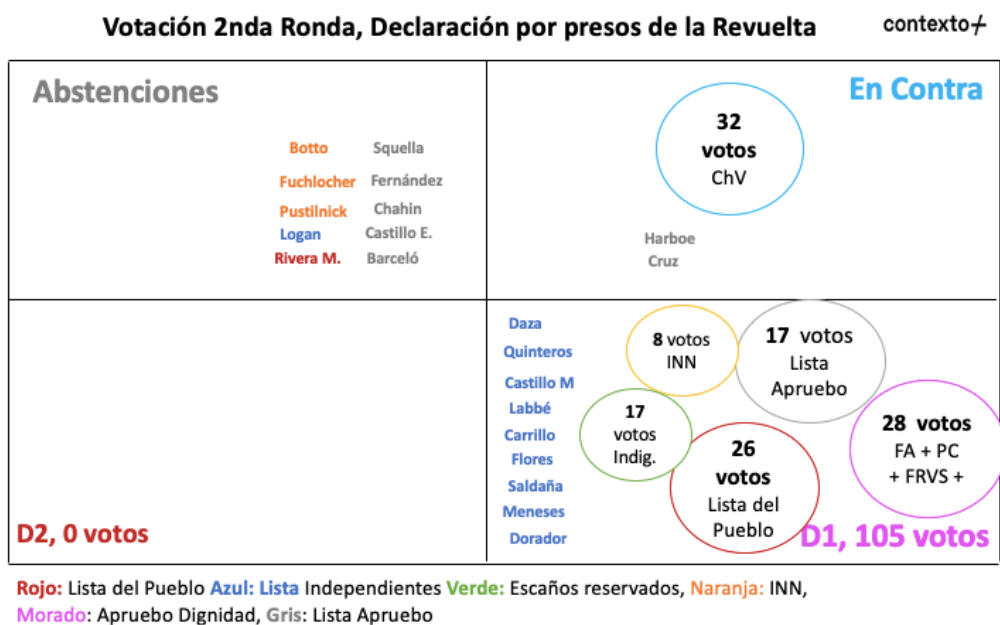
Votación 2nda Ronda, Declaración por presos de la Revuelta

contexto+

Abstenciones

Botto
Squella
Fuchlocher
Fernández
Pustilnick
Chahin
Logan
Castillo E.
Rivera M.
Barceló

En Contra

32 votos ChV

Harboe
Cruz

D2, 0 votos

Daza
Quinteros
Castillo M
Labbé
Carrillo
Flores
Saldaña
Meneses
Dorador

8 votos INN

17 votos Lista Apruebo

17 votos Indig.

26 votos Lista del Pueblo

28 votos FA + PC + FRVS +

D1, 105 votos

Rojo: Lista del Pueblo Azul: Lista Independientes Verde: Escaños reservados, Naranja: INN, Morado: Apruebo Dignidad, Gris: Lista Apruebo